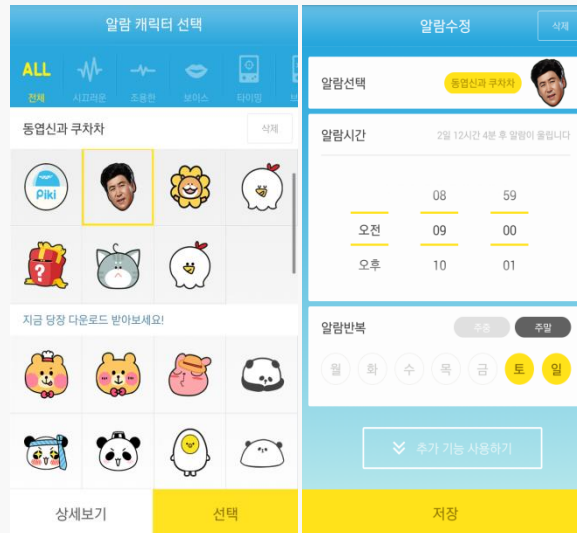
알람 캐릭터 선택

ALL 전체
시끄러운
조용한
보이스
타이밍

동엽신과 쿠차차
삭제

Piki

지금 당장 다운로드 받아보세요!

상세보기
선택

알람수정
삭제

알람선택
동엽신과 쿠차차

알람시간
2일 12시간 4분 후 알람이 울립니다

08 59
오전 09 00
오후 10 01

알람반복
주중
주말
월 화 수 목 금 토 일

추가 기능 사용하기

저장